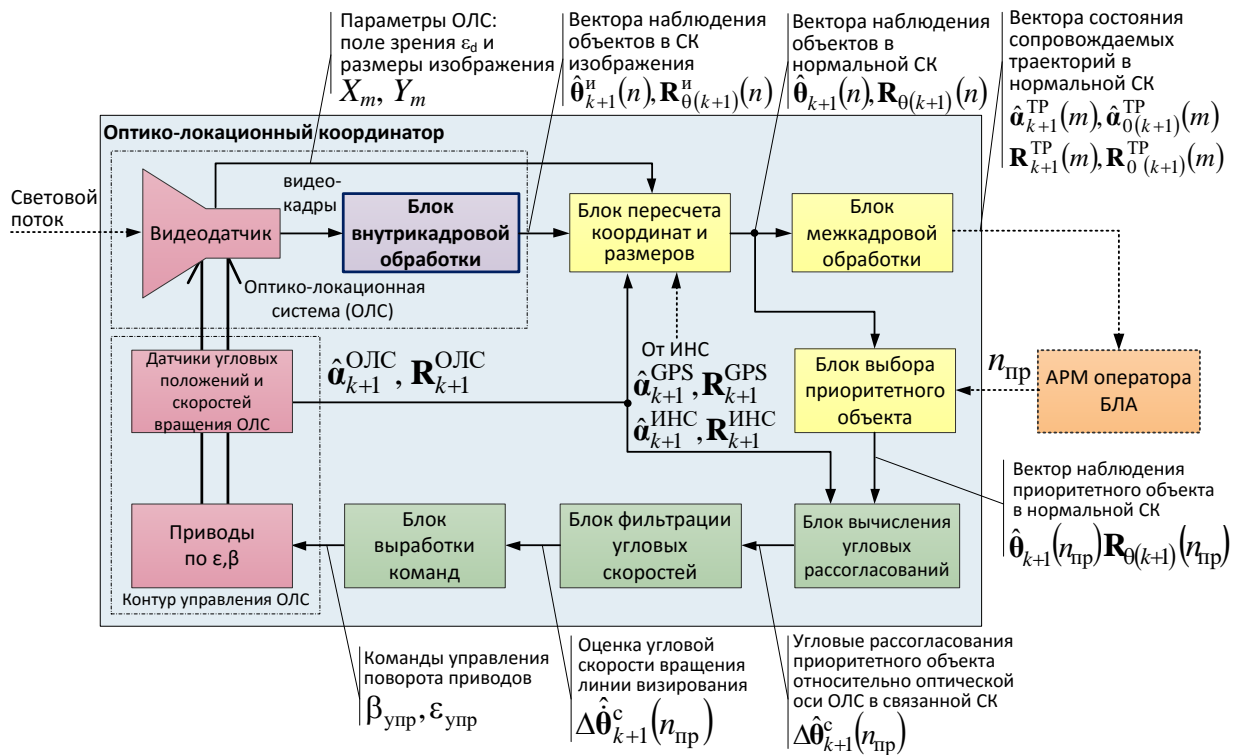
Параметры ОЛС: поле зрения $\varepsilon_d$ и размеры изображения
$X_m, Y_m$

Вектора наблюдения объектов в СК изображения
$\hat{\boldsymbol{\theta}}^{и}_{k+1}(n), \mathbf{R}^{и}_{\theta(k+1)}(n)$

Вектора наблюдения объектов в нормальной СК
$\hat{\boldsymbol{\theta}}_{k+1}(n), \mathbf{R}_{\theta(k+1)}(n)$

Вектора состояния сопровождаемых траекторий в нормальной СК
$\hat{\boldsymbol{\alpha}}^{\text{ТР}}_{k+1}(m), \hat{\boldsymbol{\alpha}}^{\text{ТР}}_{0(k+1)}(m)$
$\mathbf{R}^{\text{ТР}}_{k+1}(m), \mathbf{R}^{\text{ТР}}_{0\ (k+1)}(m)$

Оптико-локационный координатор

Световой поток

Видеодатчик

видео-кадры

Блок внутрикадровой обработки

Блок пересчета координат и размеров

Блок межкадровой обработки

Оптико-локационная система (ОЛС)

Датчики угловых положений и скоростей вращения ОЛС

$\hat{\boldsymbol{\alpha}}^{\text{ОЛС}}_{k+1}, \mathbf{R}^{\text{ОЛС}}_{k+1}$

От ИНС
$\hat{\boldsymbol{\alpha}}^{\text{GPS}}_{k+1}, \mathbf{R}^{\text{GPS}}_{k+1}$
$\hat{\boldsymbol{\alpha}}^{\text{ИНС}}_{k+1}, \mathbf{R}^{\text{ИНС}}_{k+1}$

Блок выбора приоритетного объекта

$n_{\text{пр}}$

АРМ оператора БЛА

Вектор наблюдения приоритетного объекта в нормальной СК
$\hat{\boldsymbol{\theta}}_{k+1}(n_{\text{пр}})\mathbf{R}_{\theta(k+1)}(n_{\text{пр}})$

Приводы по ε,β

Блок выработки команд

Блок фильтрации угловых скоростей

Блок вычисления угловых рассогласований

Контур управления ОЛС

Команды управления поворота приводов
$\beta_{\text{упр}}, \varepsilon_{\text{упр}}$

Оценка угловой скорости вращения линии визирования
$\Delta\hat{\dot{\boldsymbol{\theta}}}^{c}_{k+1}(n_{\text{пр}})$

Угловые рассогласования приоритетного объекта относительно оптической оси ОЛС в связанной СК
$\Delta\hat{\boldsymbol{\theta}}^{c}_{k+1}(n_{\text{пр}})$